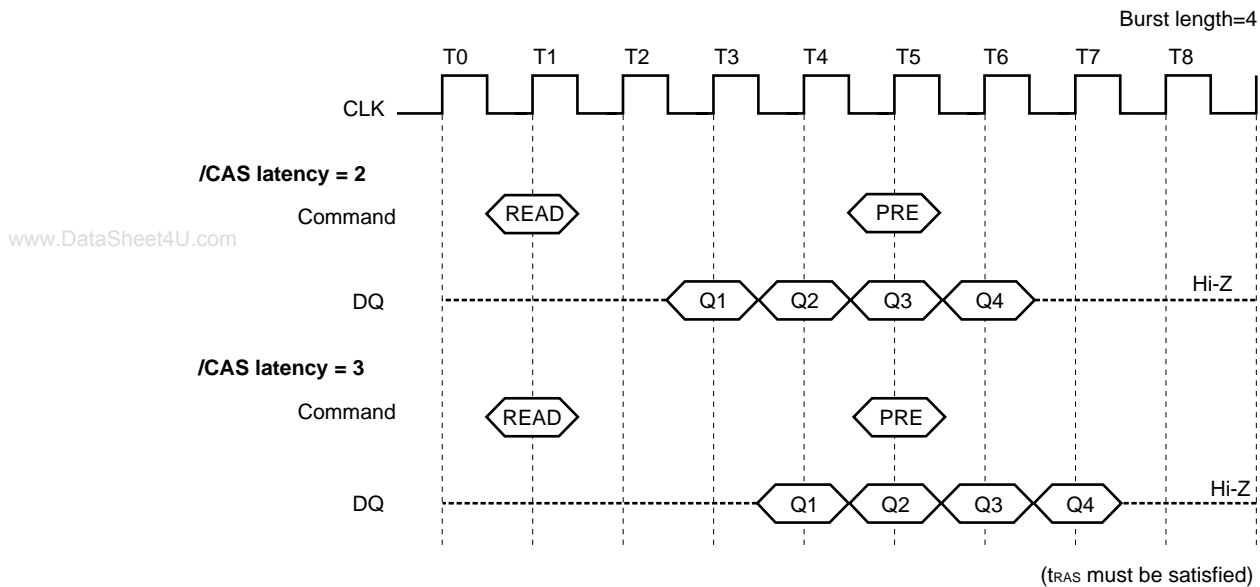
Burst length=4

T0 T1 T2 T3 T4 T5 T6 T7 T8

CLK

/CAS latency = 2

Command READ PRE

www.DataSheet4U.com

DQ Q1 Q2 Q3 Q4 Hi-Z

/CAS latency = 3

Command READ PRE

DQ Q1 Q2 Q3 Q4 Hi-Z

($t_{RAS}$ must be satisfied)